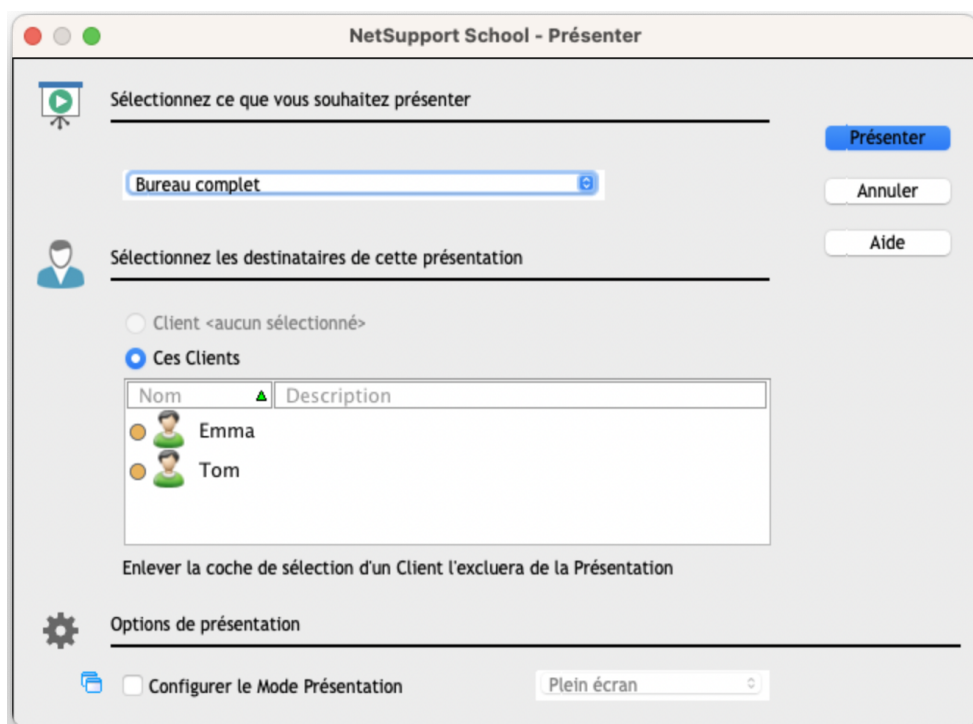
NetSupport School - Présenter

Sélectionnez ce que vous souhaitez présenter

Présenter

Bureau complet

Annuler

Aide

Sélectionnez les destinataires de cette présentation

Client <aucun sélectionné>

Ces Clients

| Nom | Description |
|---|---|
| Emma | |
| Tom | |

Enlever la coche de sélection d'un Client l'excluera de la Présentation

Options de présentation

Configurer le Mode Présentation

Plein écran